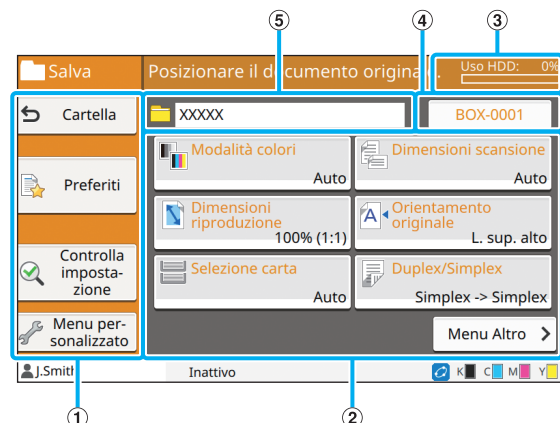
⑤ ④ ③

Salva

Posizionare il documento origina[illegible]

Uso HDD: 0%

Cartella

XXXXX

BOX-0001

Modalità colori
Auto

Dimensioni scansione
Auto

Preferiti

Dimensioni riproduzione
100% (1:1)

Orientamento originale
L. sup. alto

Controlla imposta-zione

Selezione carta
Auto

Duplex/Simplex
Simplex -> Simplex

Menu per-sonalizzato

Menu Altro

J.Smith

Inattivo

K C M Y

① ②